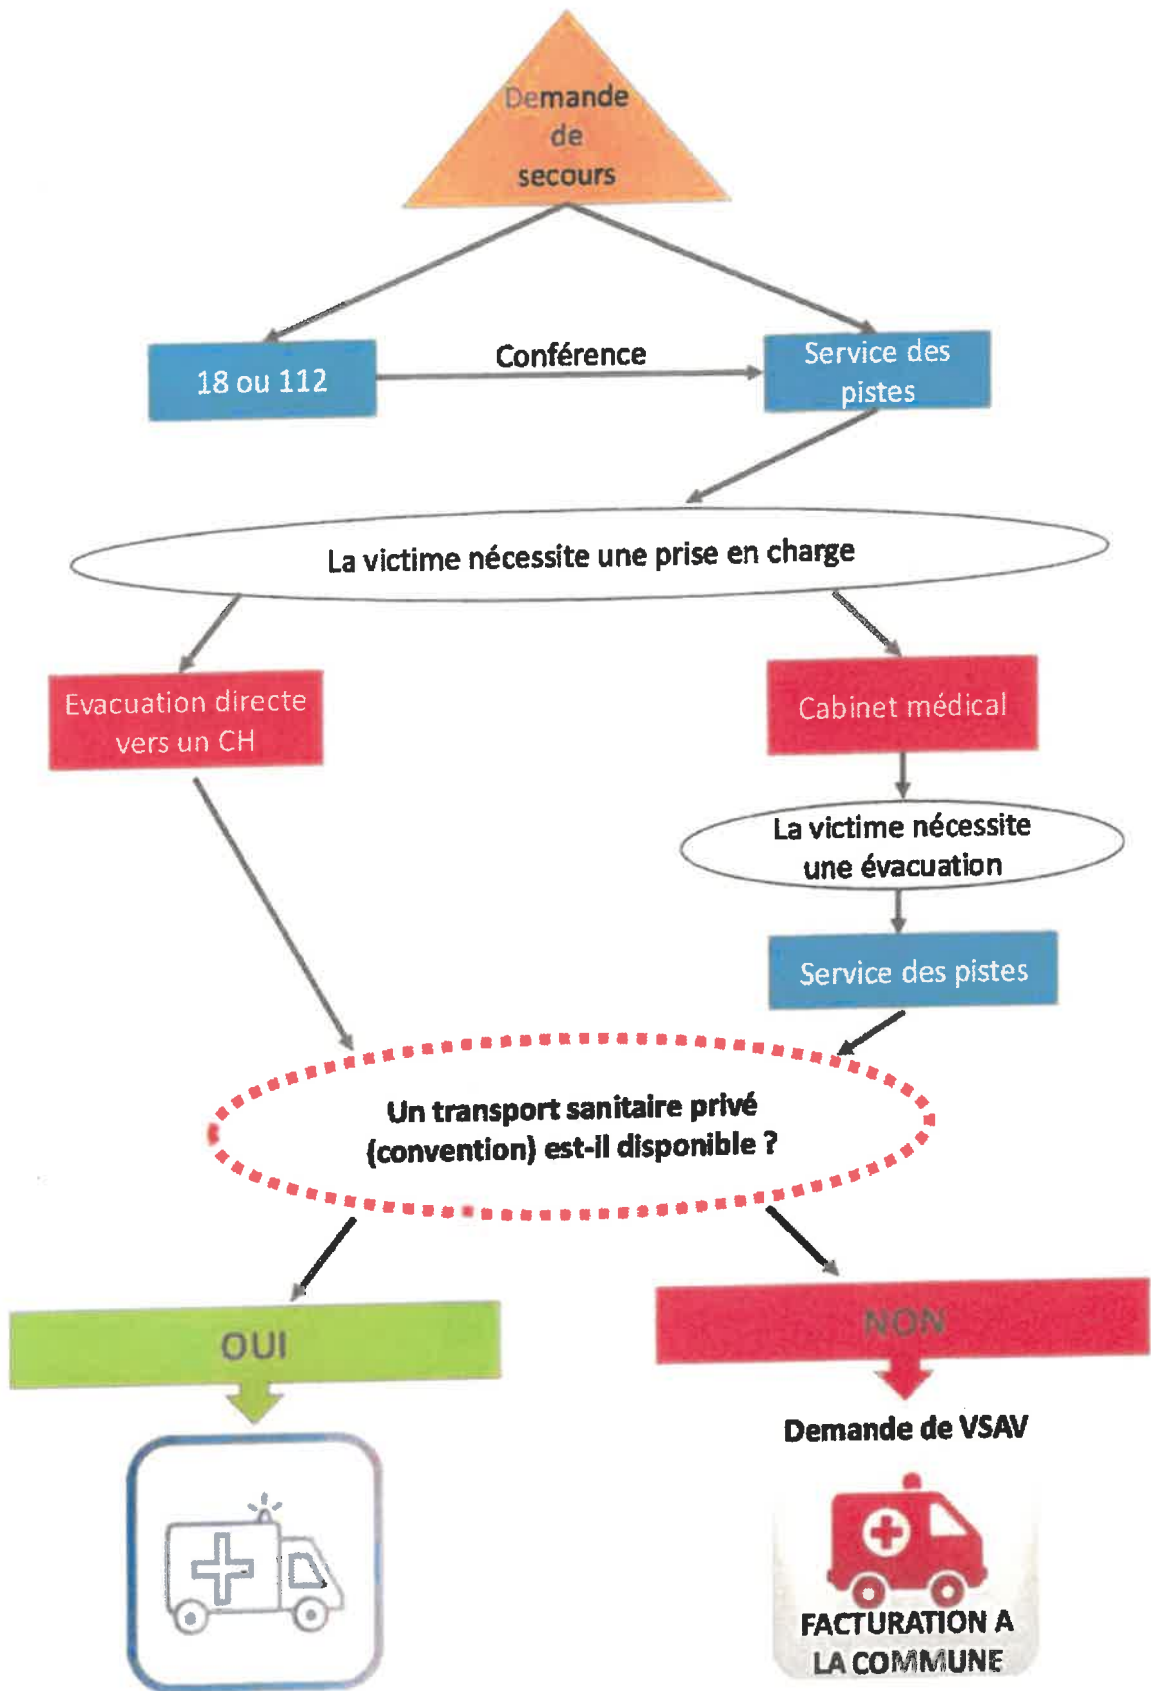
Demande de secours

18 ou 112

Conférence

Service des pistes

La victime nécessite une prise en charge

Evacuation directe vers un CH

Cabinet médical

La victime nécessite une évacuation

Service des pistes

Un transport sanitaire privé (convention) est-il disponible ?

OUI

NON

Demande de VSAV

FACTURATION A LA COMMUNE